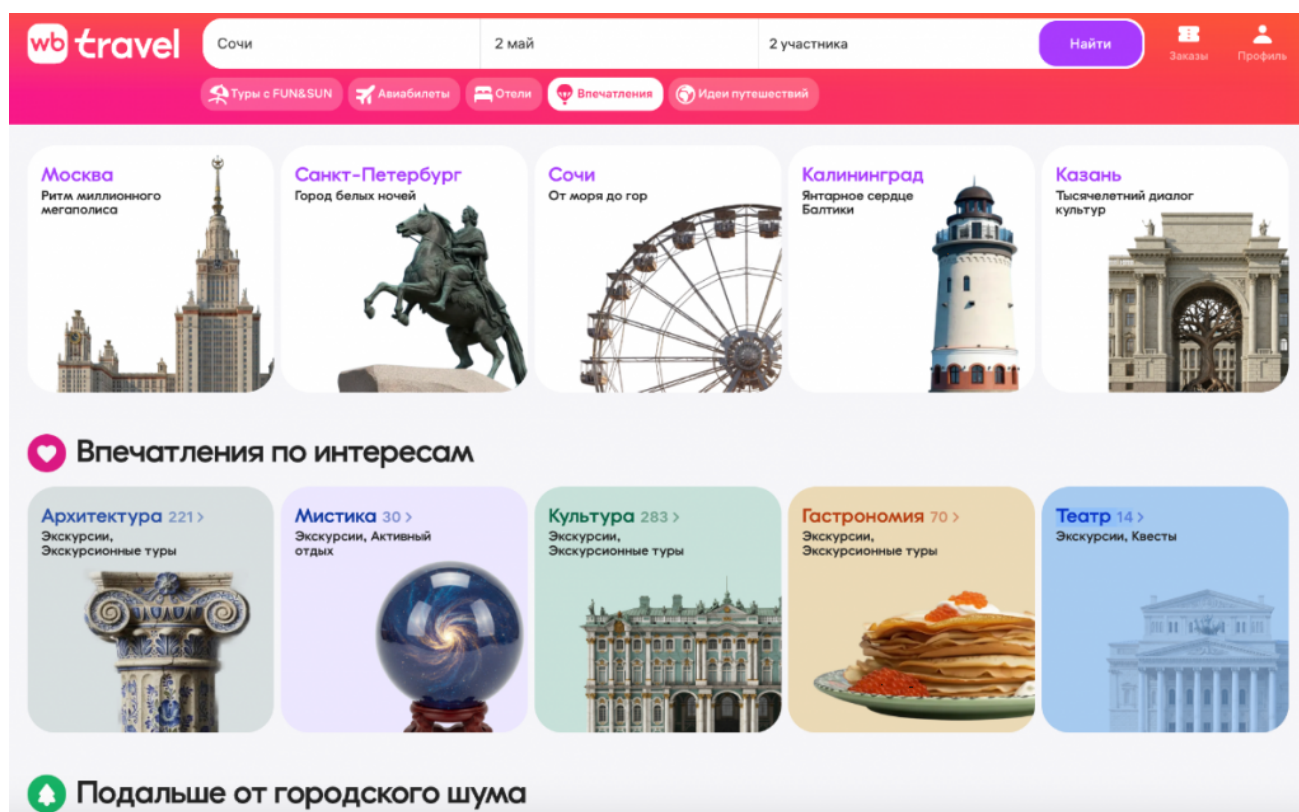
wb travel

Сочи
2 май
2 участника
Найти
Заказы
Профиль

Туры с FUN&SUN
Авиабилеты
Отели
Впечатления
Идеи путешествий

Москва
Ритм миллионного мегаполиса

Санкт-Петербург
Город белых ночей

Сочи
От моря до гор

Калининград
Янтарное сердце Балтики

Казань
Тысячелетний диалог культур

Впечатления по интересам

Архитектура 221 >
Экскурсии, Экскурсионные туры

Мистика 30 >
Экскурсии, Активный отдых

Культура 283 >
Экскурсии, Экскурсионные туры

Гастрономия 70 >
Экскурсии, Экскурсионные туры

Театр 14 >
Экскурсии, Квесты

Подальше от городского шума